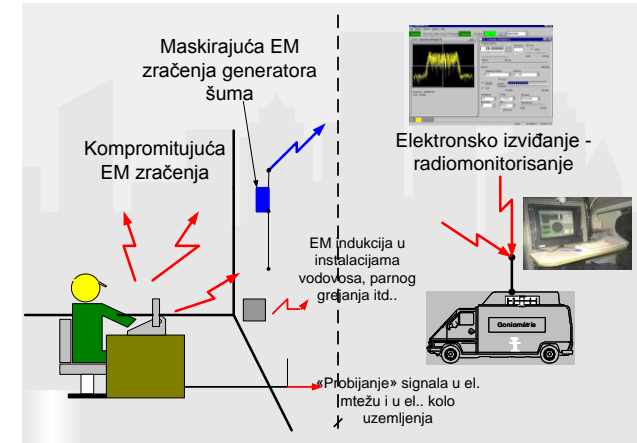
Maskirajuća EM zračenja generatora šuma

Kompromitujuća EM zračenja

Elektronsko izviđanje - radiomonitorisanje

EM indukcija u instalacijama vodovosa, parnog grejanja itd..

Goniométria

«Probijanje» signala u el. mrežu i u el.. kolo uzemljenja